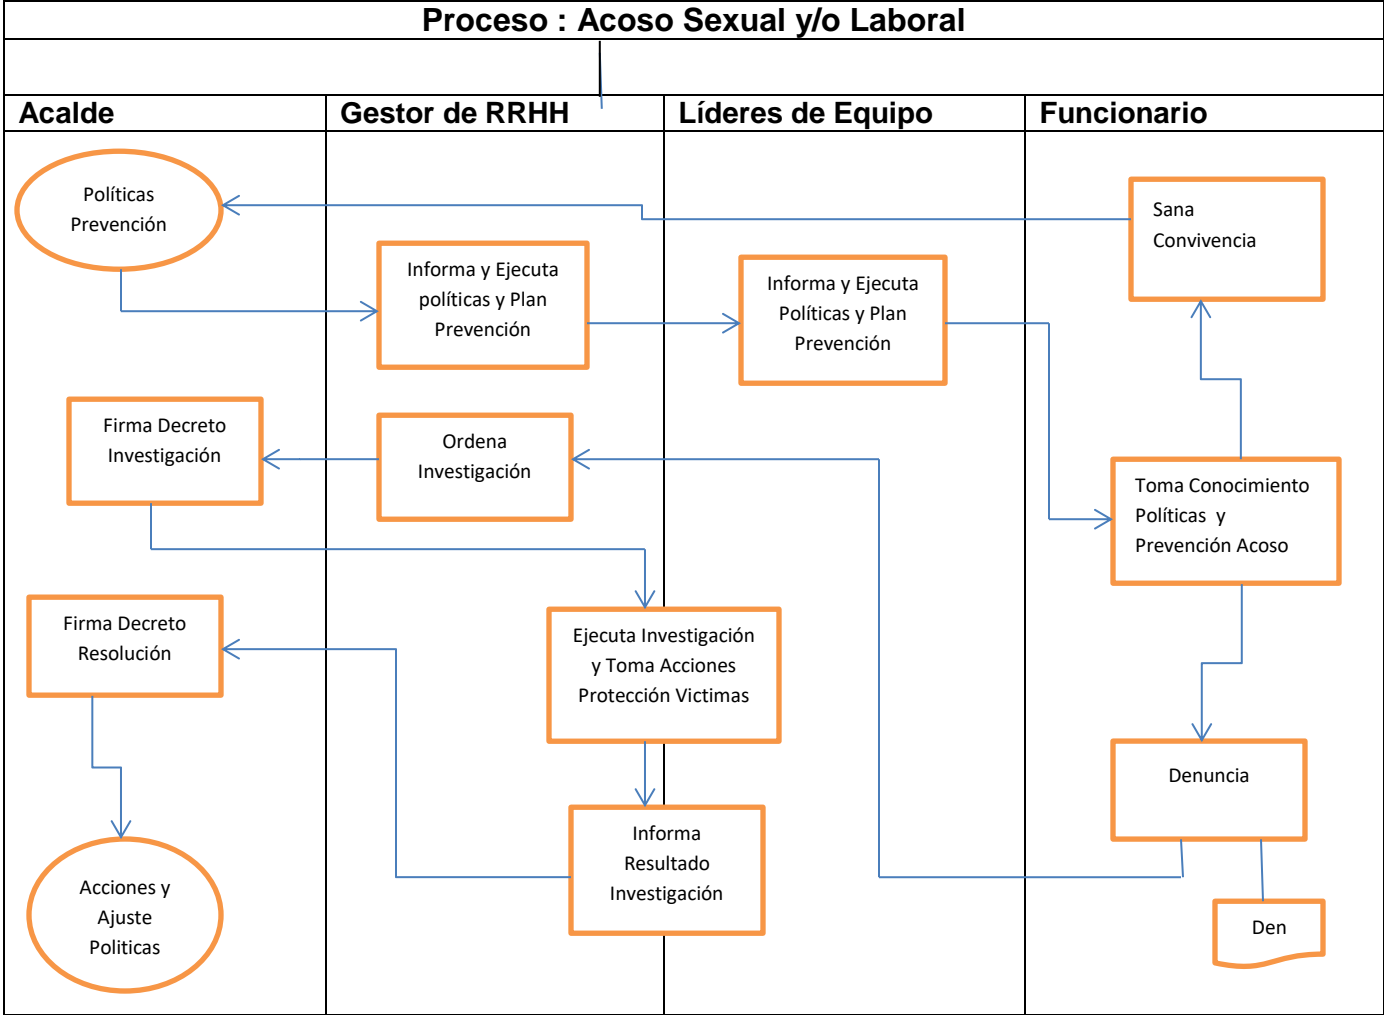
Proceso : Acoso Sexual y/o Laboral

| Acalde | Gestor de RRHH | Líderes de Equipo | Funcionario |
|---|---|---|---|

Políticas Prevención

Informa y Ejecuta políticas y Plan Prevención

Informa y Ejecuta Políticas y Plan Prevención

Sana Convivencia

Firma Decreto Investigación

Ordena Investigación

Toma Conocimiento Políticas y Prevención Acoso

Firma Decreto Resolución

Ejecuta Investigación y Toma Acciones Protección Victimas

Denuncia

Informa Resultado Investigación

Acciones y Ajuste Politicas

Den